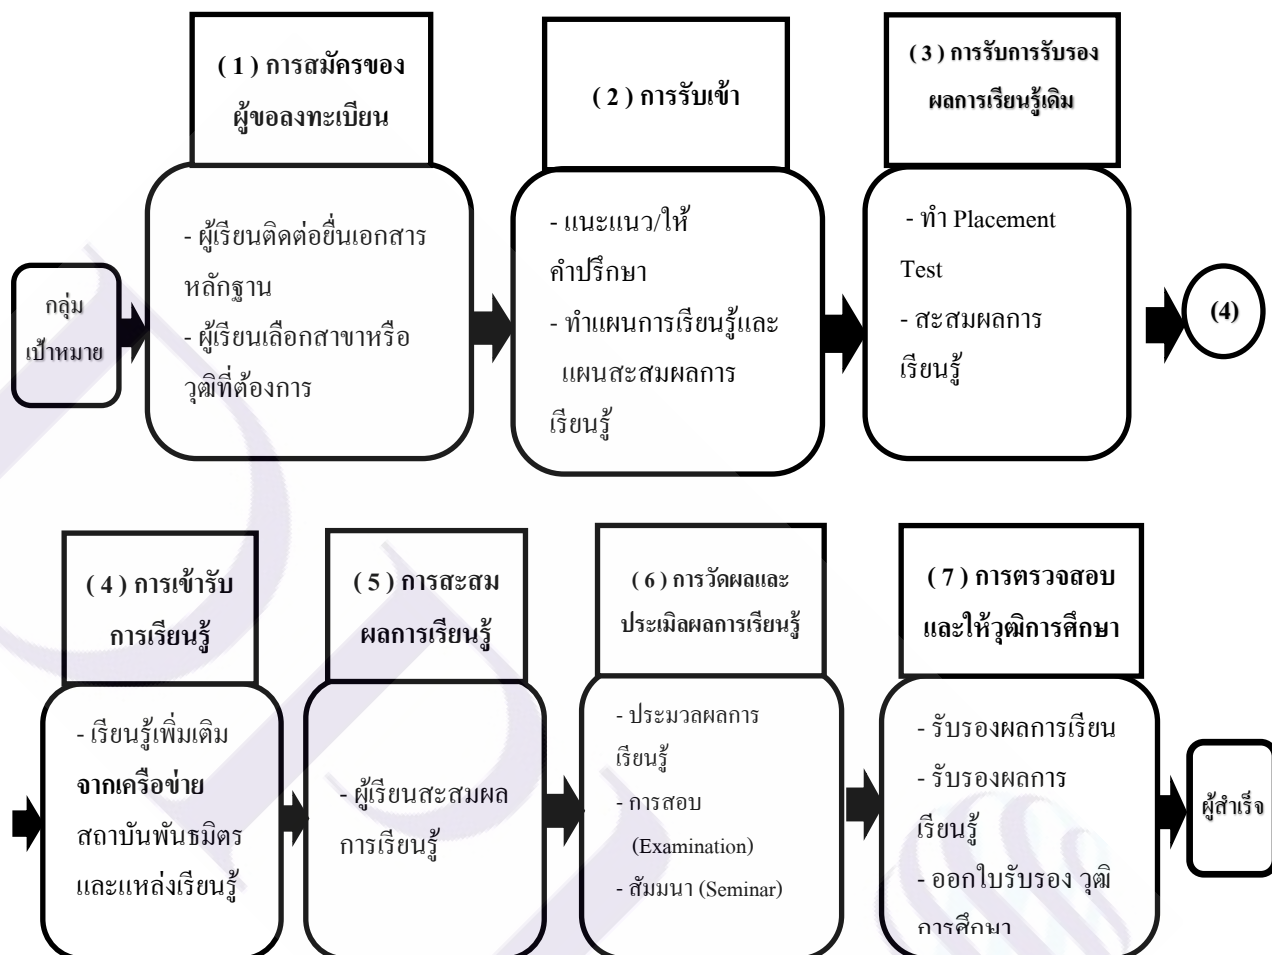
กลุ่มเป้าหมาย

( 1 ) การสมัครของผู้ขอลงทะเบียน

- ผู้เรียนติดต่อยื่นเอกสารหลักฐาน
- ผู้เรียนเลือกสาขาหรือวุฒิที่ต้องการ

( 2 ) การรับเข้า

- แนะแนว/ให้คำปรึกษา
- ทำแผนการเรียนรู้และแผนสะสมผลการเรียนรู้

( 3 ) การรับการรับรองผลการเรียนรู้เดิม

- ทำ Placement Test
- สะสมผลการเรียนรู้

(4)

( 4 ) การเข้ารับการเรียนรู้

- เรียนรู้เพิ่มเติม **จากเครือข่าย** สถาบันพันธมิตรและแหล่งเรียนรู้

( 5 ) การสะสมผลการเรียนรู้

- ผู้เรียนสะสมผลการเรียนรู้

( 6 ) การวัดผลและประเมิลผลการเรียนรู้

- ประมวลผลการเรียนรู้
- การสอบ (Examination)
- สัมมนา (Seminar)

( 7 ) การตรวจสอบและให้วุฒิการศึกษา

- รับรองผลการเรียน
- รับรองผลการเรียนรู้
- ออกใบรับรอง วุฒิการศึกษา

ผู้สำเร็จ